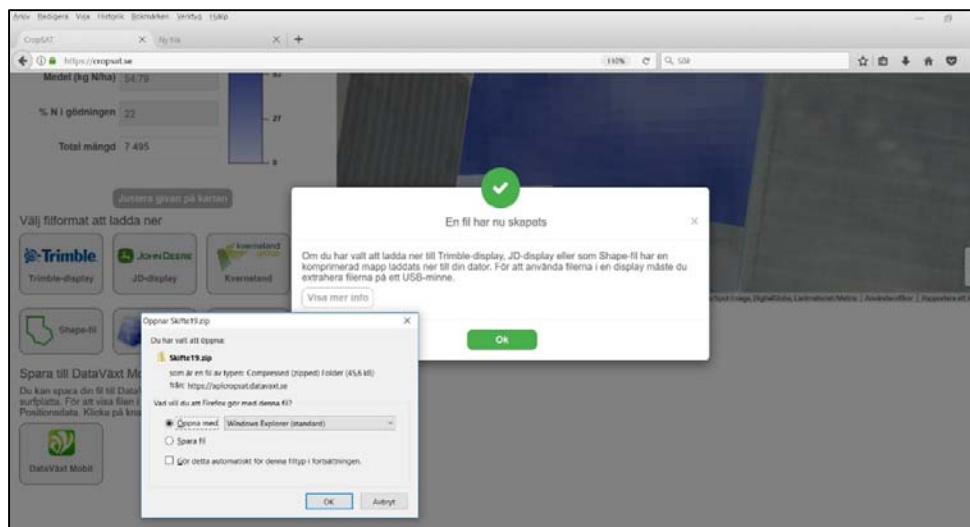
Arkiv Redigera Visa Historik Bokmärken Verktyg Hjälp

CropSAT × Ny flik × +

https://cropsat.se 110% Sök

Medel (kg N/ha) 54,79

% N i gödningen 22

27

Total mängd 7 495

9

Justera givan på kartan

Välj filformat att ladda ner

Trimble. Trimble-display

JOHN DEERE JD-display

Kverneland group Kverneland

Shape-fil

Spara till DataVäxt M

Du kan spara din fil till Data surfplatta. För att visa filen i Positionsdata. Klicka på kna

DataVäxt Mobil

En fil har nu skapats

×

Om du har valt att ladda ner till Trimble-display, JD-display eller som Shape-fil har en komprimerad mapp laddats ner till din dator. För att använda filerna i en display måste du extrahera filerna på ett USB-minne.

Visa mer info

Ok

Öppnar Skifte19.zip ×

Du har valt att öppna:

Skifte19.zip

som är en fil av typen: Compressed (zipped) Folder (45,6 kB)

från: https://apicropsat.datavaxt.se

Vad vill du att Firefox gör med denna fil?

Öppna med Windows Explorer (standard)

Spara fil

Gör detta automatiskt för denna filtyp i fortsättningen.

OK Avbryt